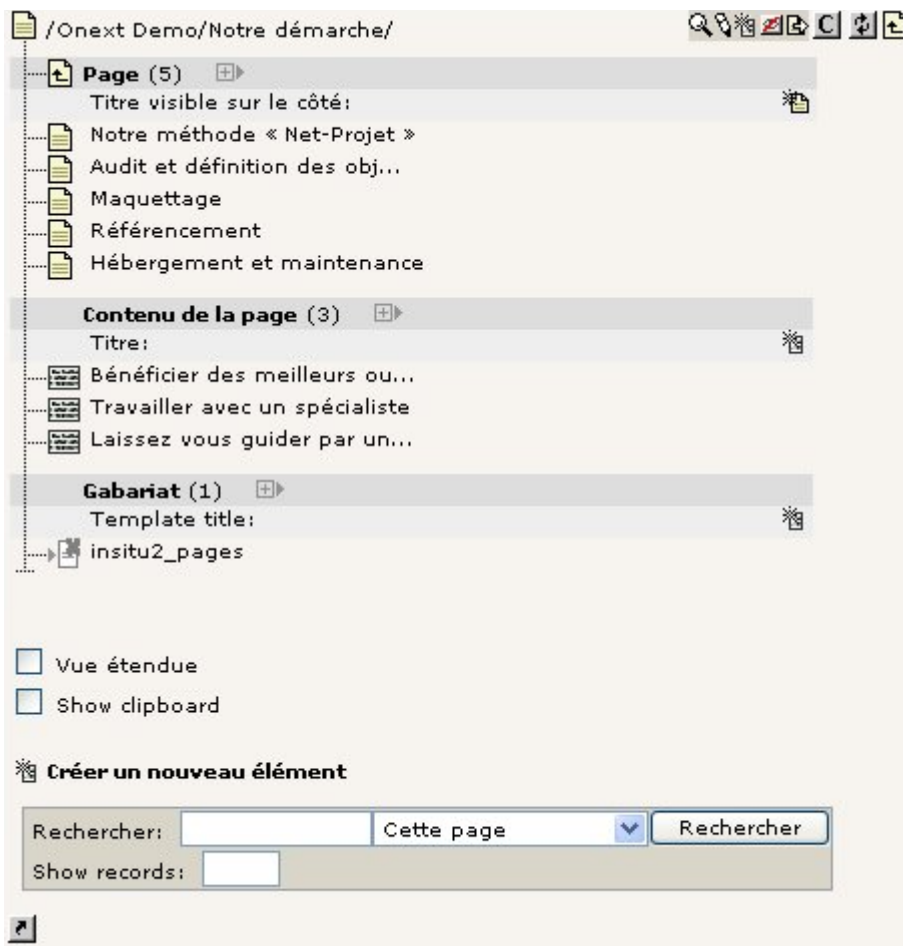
/Onext Demo/Notre démarche/

Page (5)
Titre visible sur le côté:
Notre méthode « Net-Projet »
Audit et définition des obj...
Maquettage
Référencement
Hébergement et maintenance

Contenu de la page (3)
Titre:
Bénéficier des meilleurs ou...
Travailler avec un spécialiste
Laissez vous guider par un...

Gabariat (1)
Template title:
insitu2_pages

Vue étendue

Show clipboard

Créer un nouveau élément

Rechercher: Cette page Rechercher
Show records: